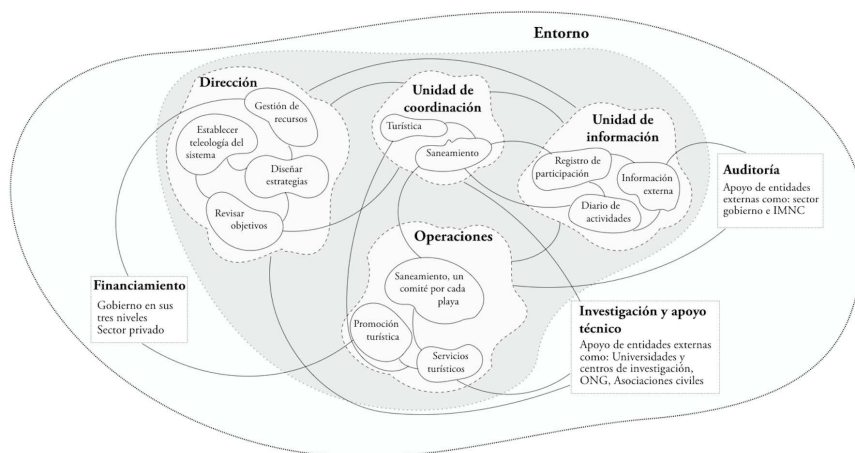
Entorno

Dirección

Gestión de recursos

Establecer teleología del sistema

Diseñar estrategias

Revisar objetivos

Unidad de coordinación

Turística

Saneamiento

Unidad de información

Registro de participación

Información externa

Diario de actividades

Auditoría

Apoyo de entidades externas como: sector gobierno e IMNC

Operaciones

Saneamiento, un comité por cada playa

Promoción turística

Servicios turísticos

Financiamiento

Gobierno en sus tres niveles
Sector privado

Investigación y apoyo técnico

Apoyo de entidades externas como: Universidades y centros de investigación, ONG, Asociaciones civiles